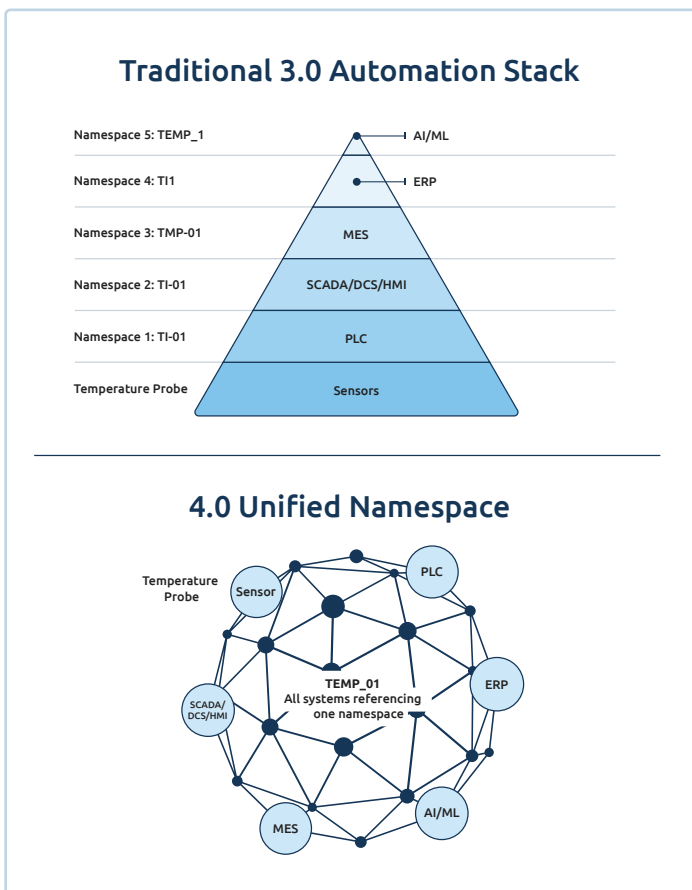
Traditional 3.0 Automation Stack

Namespace 5: TEMP_1
AI/ML
Namespace 4: TI1
ERP
Namespace 3: TMP-01
MES
Namespace 2: TI-01
SCADA/DCS/HMI
Namespace 1: TI-01
PLC
Temperature Probe
Sensors

4.0 Unified Namespace

Temperature Probe
Sensor
PLC
TEMP_01
All systems referencing one namespace
ERP
SCADA/DCS/HMI
MES
AI/ML